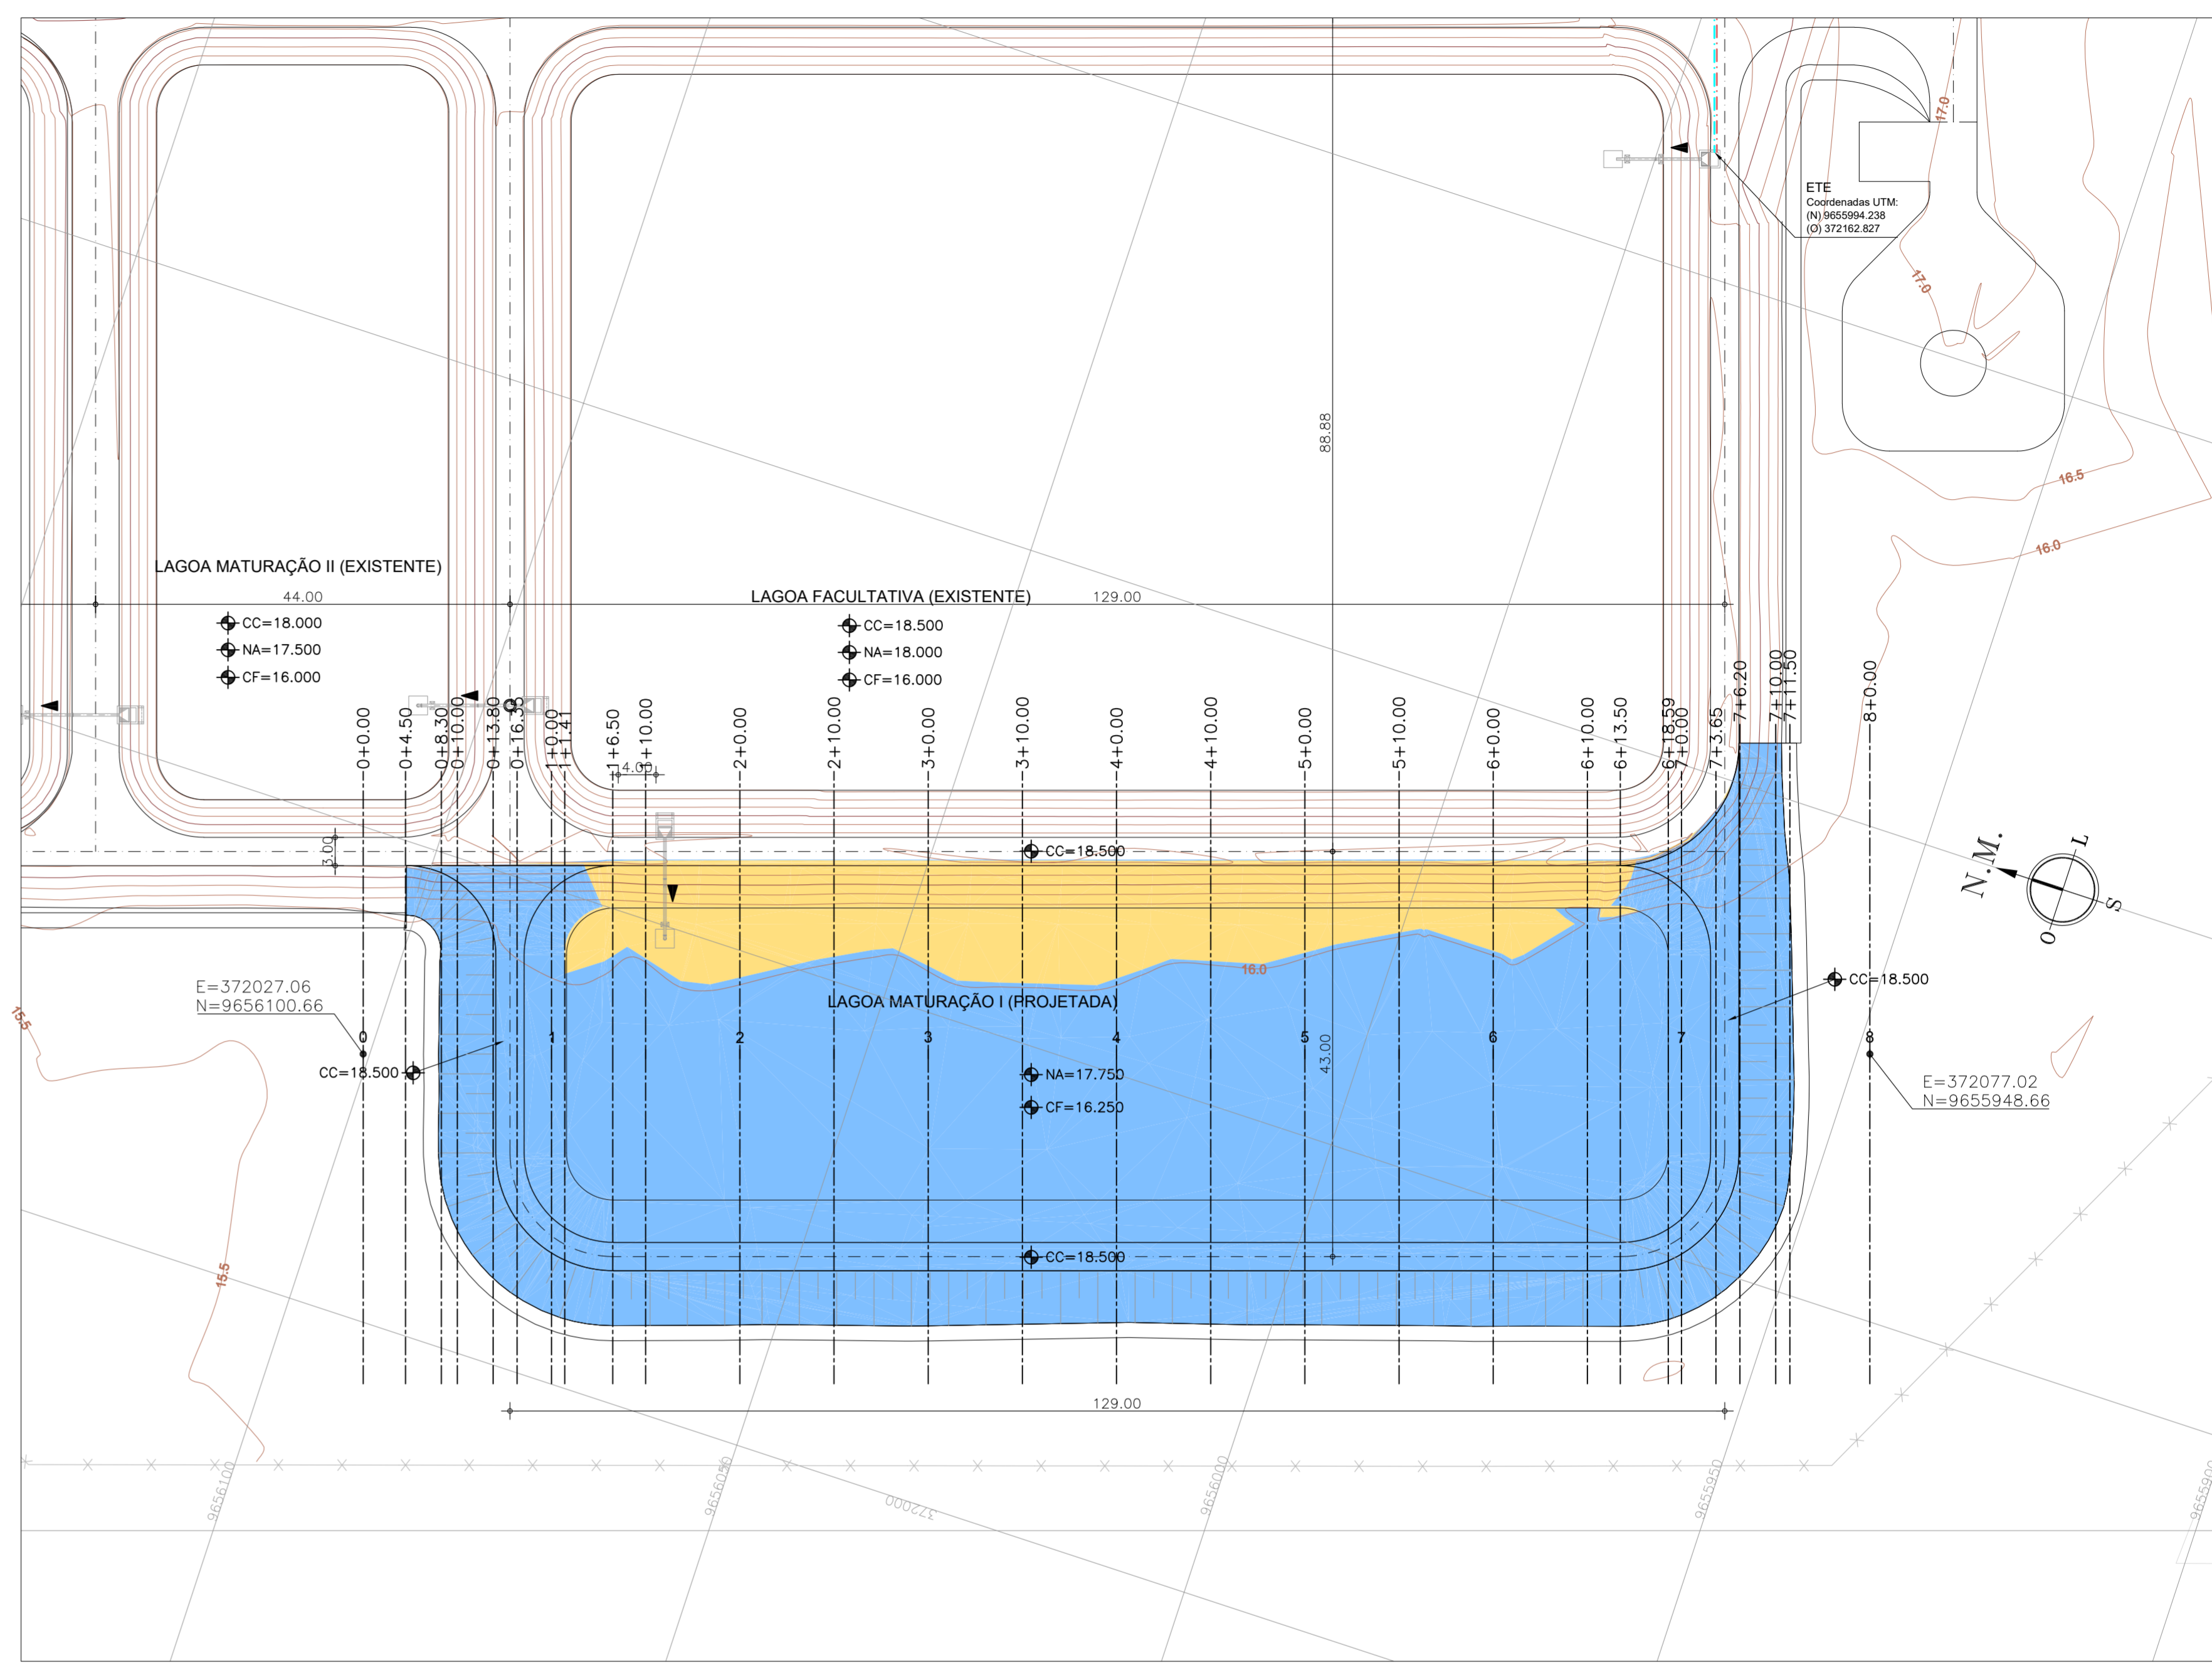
ETE
Coordenadas UTM:
(N) 9655994.238
(O) 372162.827

17.0
17.0
16.5
16.0
88.88

LAGOA MATURAÇÃO II (EXISTENTE)
44.00
CC=18.000
NA=17.500
CF=16.000

LAGOA FACULTATIVA (EXISTENTE)
129.00
CC=18.500
NA=18.000
CF=16.000

0+0.00
0+4.50
0+8.30
0+10.00
0+13.80
0+16.35
1+0.00
1+1.41
1+6.50
1+10.00
2+0.00
2+10.00
3+0.00
3+10.00
4+0.00
4+10.00
5+0.00
5+10.00
6+0.00
6+10.00
6+13.50
6+18.59
7+0.00
7+3.65
7+6.20
7+10.00
7+11.50
8+0.00

4.00
3.00
CC=18.500
N.M.
L
S
O
16.0
LAGOA MATURAÇÃO I (PROJETADA)
E=372027.06
N=9656100.66
15.5
CC=18.500
0
1
2
3
4
5
6
7
8
43.00
CC=18.500
NA=17.750
CF=16.250
E=372077.02
N=9655948.66
CC=18.500
15.5
129.00
9656100
9656050
9656000
9655950
9655900
372000